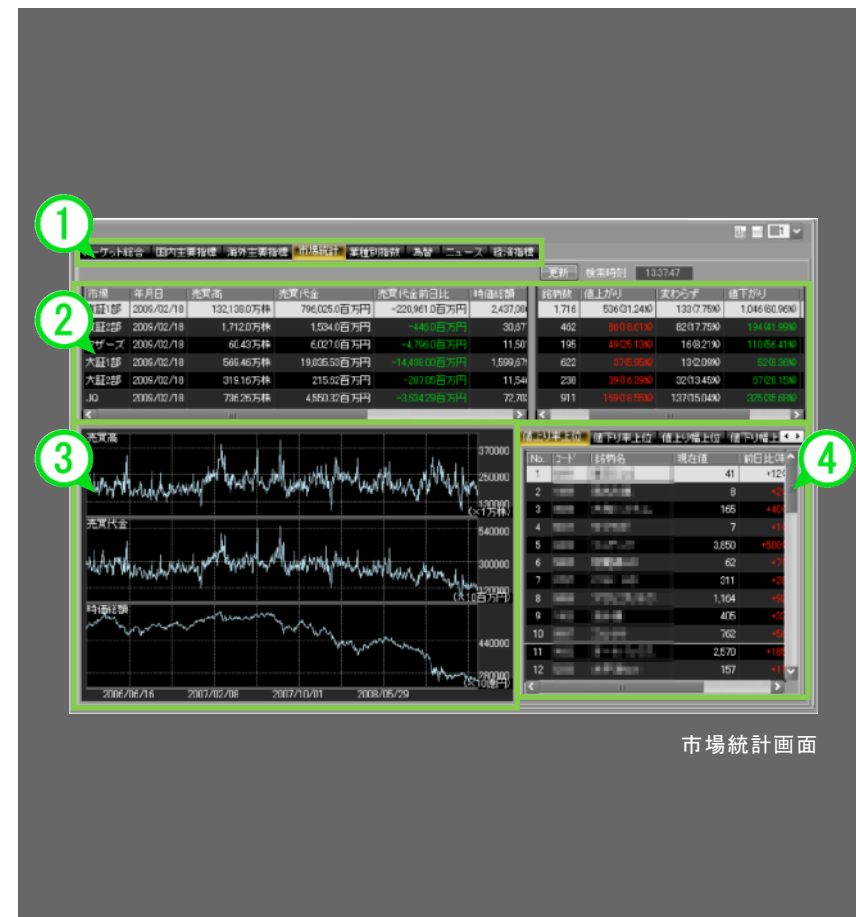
1
ーケット総合 | 国内主要指標 | 海外主要指標 | 市場統計 | 業種別指数 | 為替 | ニュース | 経済指標

更新 | 検索時刻 | 13:37:47

2

| 市場 | 年月日 | 売買高 | 売買代金 | 売買代金前日比 | 時価総額 |
|---|---|---|---|---|---|
| 東証1部 | 2009/02/18 | 132,138.0万株 | 796,025.0百万円 | -220,961.0百万円 | 2,437,08 |
| 東証2部 | 2009/02/18 | 1,712.0万株 | 1,534.0百万円 | -446.0百万円 | 30,67 |
| マザーズ | 2009/02/18 | 60.43万株 | 6,027.0百万円 | -4,796.0百万円 | 11,50 |
| 大証1部 | 2009/02/18 | 569.46万株 | 19,835.53百万円 | -14,436.00百万円 | 1,599,67 |
| 大証2部 | 2009/02/18 | 319.16万株 | 215.32百万円 | -287.05百万円 | 11,54 |
| JQ | 2009/02/18 | 735.25万株 | 4,550.32百万円 | -3,534.29百万円 | 72,70 |

| 銘柄数 | 値上がり | 変わらず | 値下がり |
|---|---|---|---|
| 1,716 | 536(31.24%) | 133(7.75%) | 1,046(60.96%) |
| 402 | 86(21.39%) | 82(17.75%) | 134(41.99%) |
| 195 | 49(25.13%) | 16(8.21%) | 110(56.41%) |
| 622 | 27(5.05%) | 13(2.09%) | 52(8.36%) |
| 238 | 39(16.39%) | 32(13.45%) | 57(28.15%) |
| 911 | 159(18.55%) | 137(15.04%) | 325(35.68%) |

3
売買高
370000
250000
130000
(×1万株)
売買代金
540000
300000
120000
(×10百万円)
時価総額
440000
280000
(×10億円)
2006/06/16 | 2007/02/08 | 2007/10/01 | 2008/05/29

4
値上り率上位 | 値下り率上位 | 値上り幅上位 | 値下り幅上

| No. | コード | 銘柄名 | 現在値 | 前日比率 |
|---|---|---|---|---|
| 1 | | | 41 | +12 |
| 2 | | | 8 | +2 |
| 3 | | | 165 | +40 |
| 4 | | | 7 | +1 |
| 5 | | | 3,850 | +580 |
| 6 | | | 62 | +7 |
| 7 | | | 311 | +2 |
| 8 | | | 1,104 | +9 |
| 9 | | | 405 | +3 |
| 10 | | | 762 | +6 |
| 11 | | | 2,570 | +18 |
| 12 | | | 157 | +1 |

市場統計画面